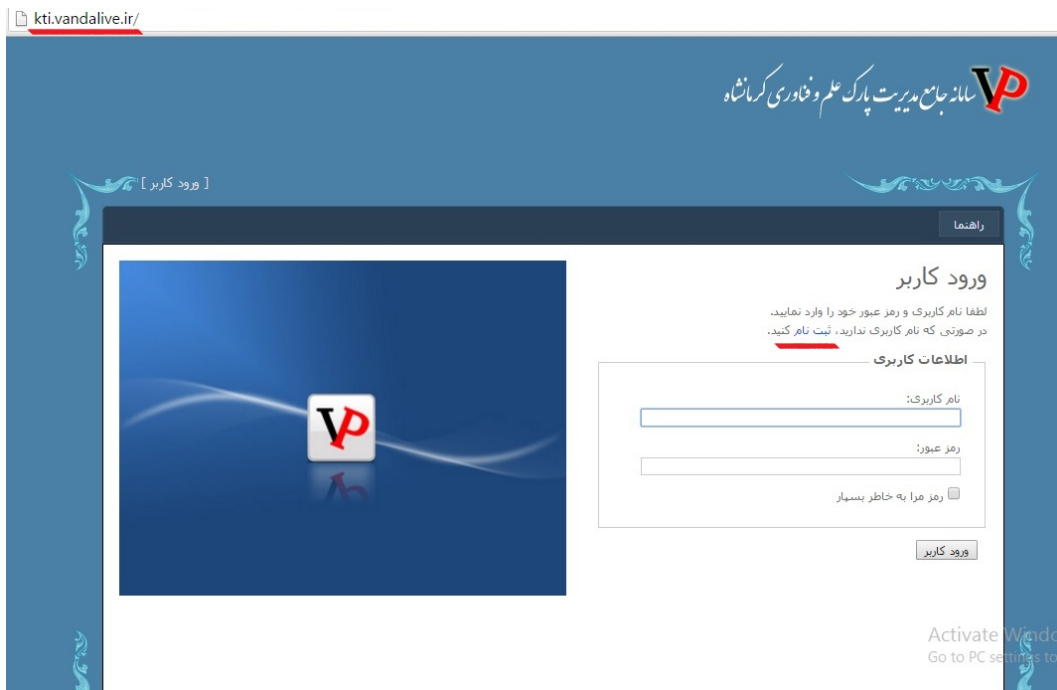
kti.vandalive.ir/

VP سامانه جامع مدیریت پارک علم و فناوری کرمانشاه

[ ورود کاربر ]

راهنما

ورود کاربر

لطفا نام کاربری و رمز عبور خود را وارد نمایید.
در صورتی که نام کاربری ندارید، ثبت نام کنید.

اطلاعات کاربری

نام کاربری:

رمز عبور:

رمز مرا به خاطر بسپار

ورود کاربر

VP

Activate Windo
Go to PC settings to